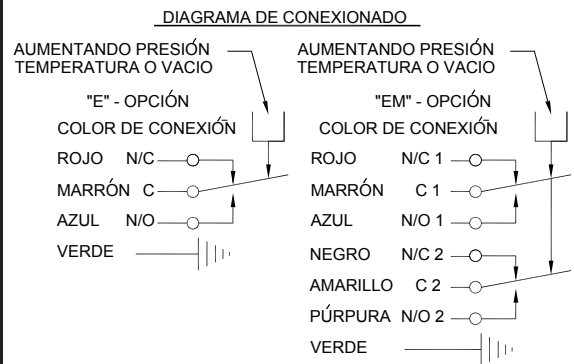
DIAGRAMA DE CONEXIONADO

AUMENTANDO PRESIÓN TEMPERATURA O VACIO

"E" - OPCIÓN

COLOR DE CONEXIÓN

ROJO N/C

MARRÓN C

AZUL N/O

VERDE

AUMENTANDO PRESIÓN TEMPERATURA O VACIO

"EM" - OPCIÓN

COLOR DE CONEXIÓN

ROJO N/C 1

MARRÓN C 1

AZUL N/O 1

NEGRO N/C 2

AMARILLO C 2

PÚRPURA N/O 2

VERDE